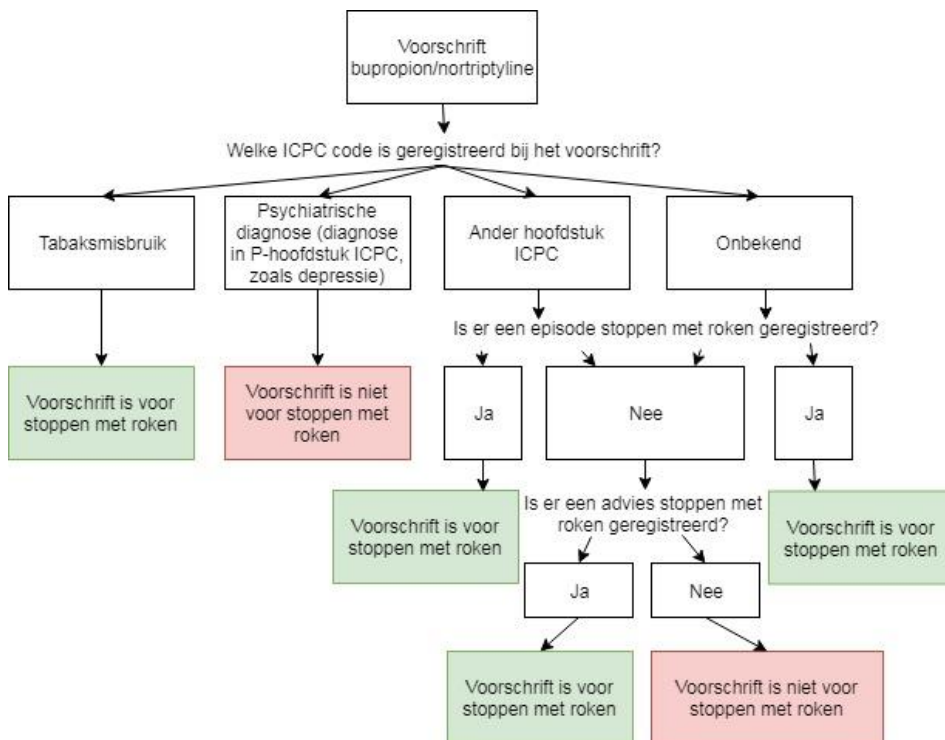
Voorschrift bupropion/nortriptyline

Welke ICPC code is geregistreerd bij het voorschrift?

Tabaksmisbruik

Psychiatrische diagnose (diagnose in P-hoofdstuk ICPC, zoals depressie)

Ander hoofdstuk ICPC

Onbekend

Voorschrift is voor stoppen met roken

Voorschrift is niet voor stoppen met roken

Is er een episode stoppen met roken geregistreerd?

Ja

Nee

Ja

Voorschrift is voor stoppen met roken

Is er een advies stoppen met roken geregistreerd?

Voorschrift is voor stoppen met roken

Ja

Nee

Voorschrift is voor stoppen met roken

Voorschrift is niet voor stoppen met roken